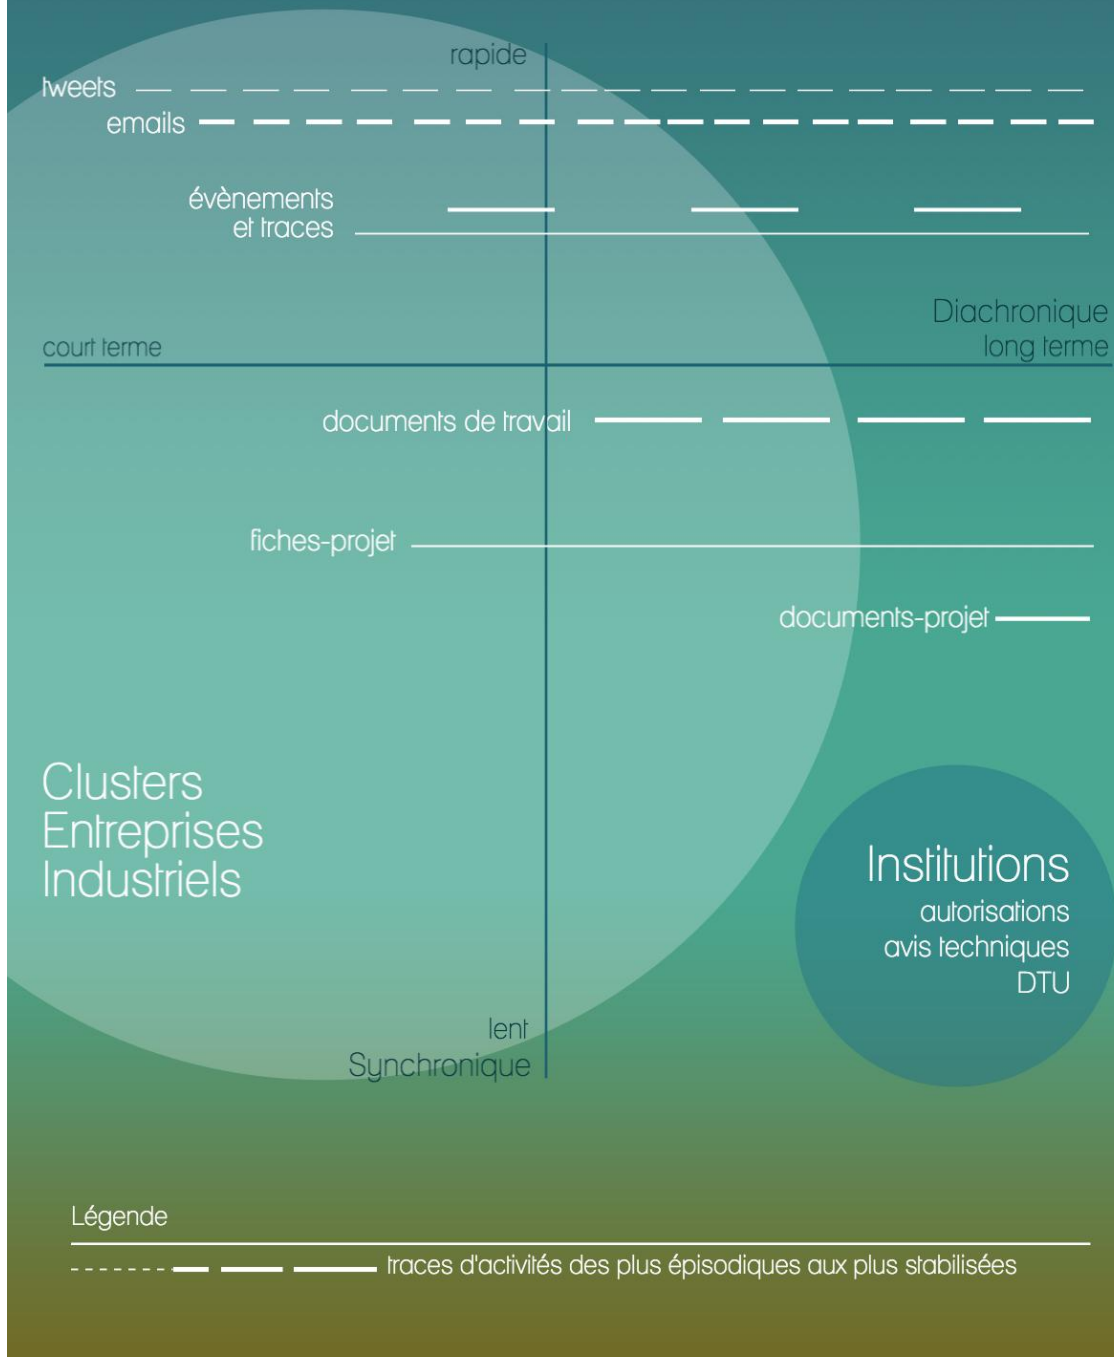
rapide

tweets

emails

évènements et traces

Diachronique long terme

court terme

documents de travail

fiches-projet

documents-projet

Clusters Entreprises Industriels

Institutions
autorisations
avis techniques
DTU

lent
Synchronique

Légende

traces d'activités des plus épisodiques aux plus stabilisées